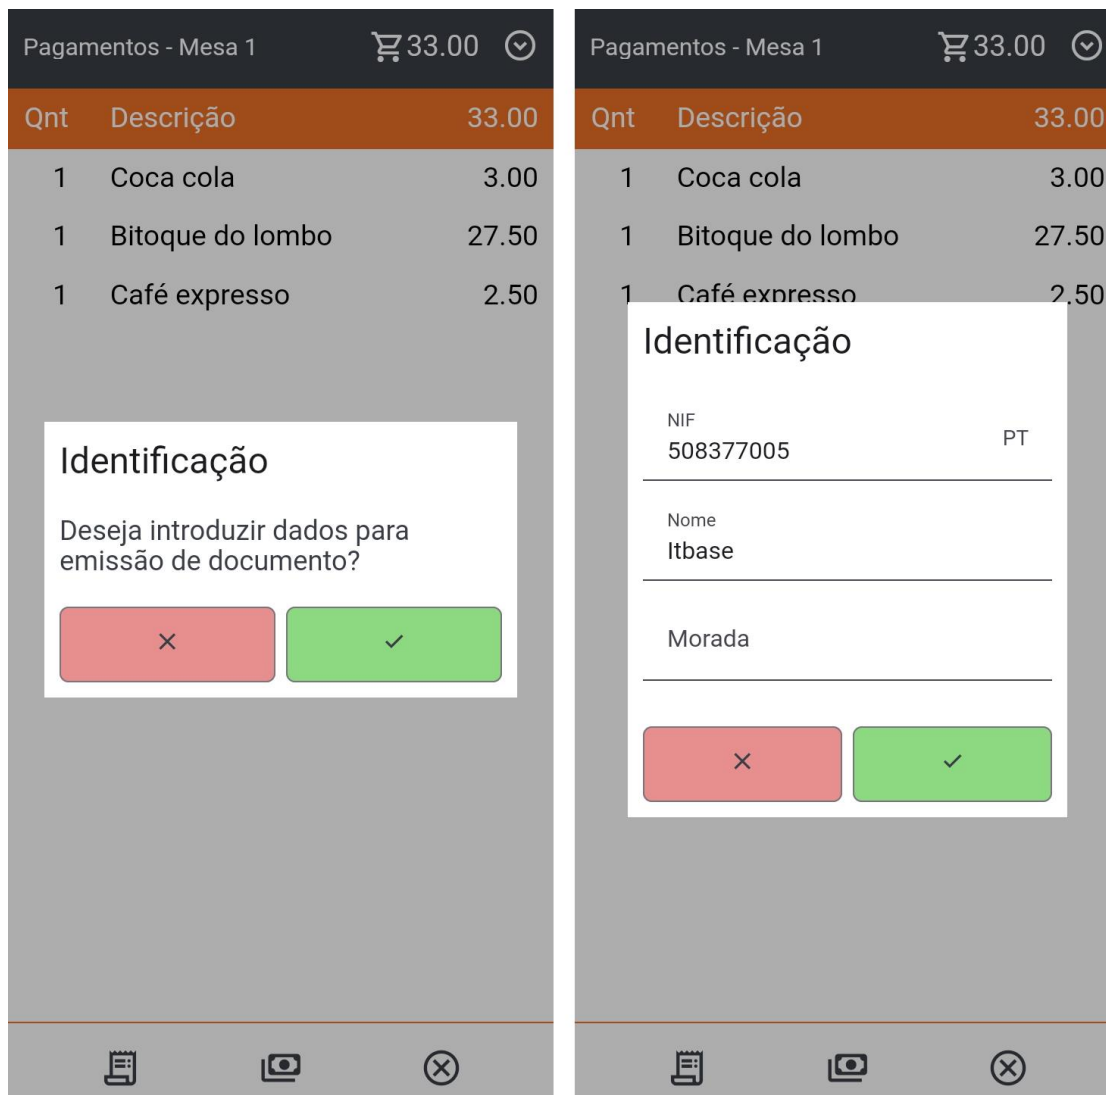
Pagamentos - Mesa 1 33.00

| Qnt | Descrição | 33.00 |
|---|---|---|
| 1 | Coca cola | 3.00 |
| 1 | Bitoque do lombo | 27.50 |
| 1 | Café expresso | 2.50 |

Identificação

Deseja introduzir dados para emissão de documento?

× ✓

Pagamentos - Mesa 1 33.00

| Qnt | Descrição | 33.00 |
|---|---|---|
| 1 | Coca cola | 3.00 |
| 1 | Bitoque do lombo | 27.50 |
| 1 | Café expresso | 2.50 |

Identificação

NIF
508377005 PT

Nome
Itbase

Morada

× ✓